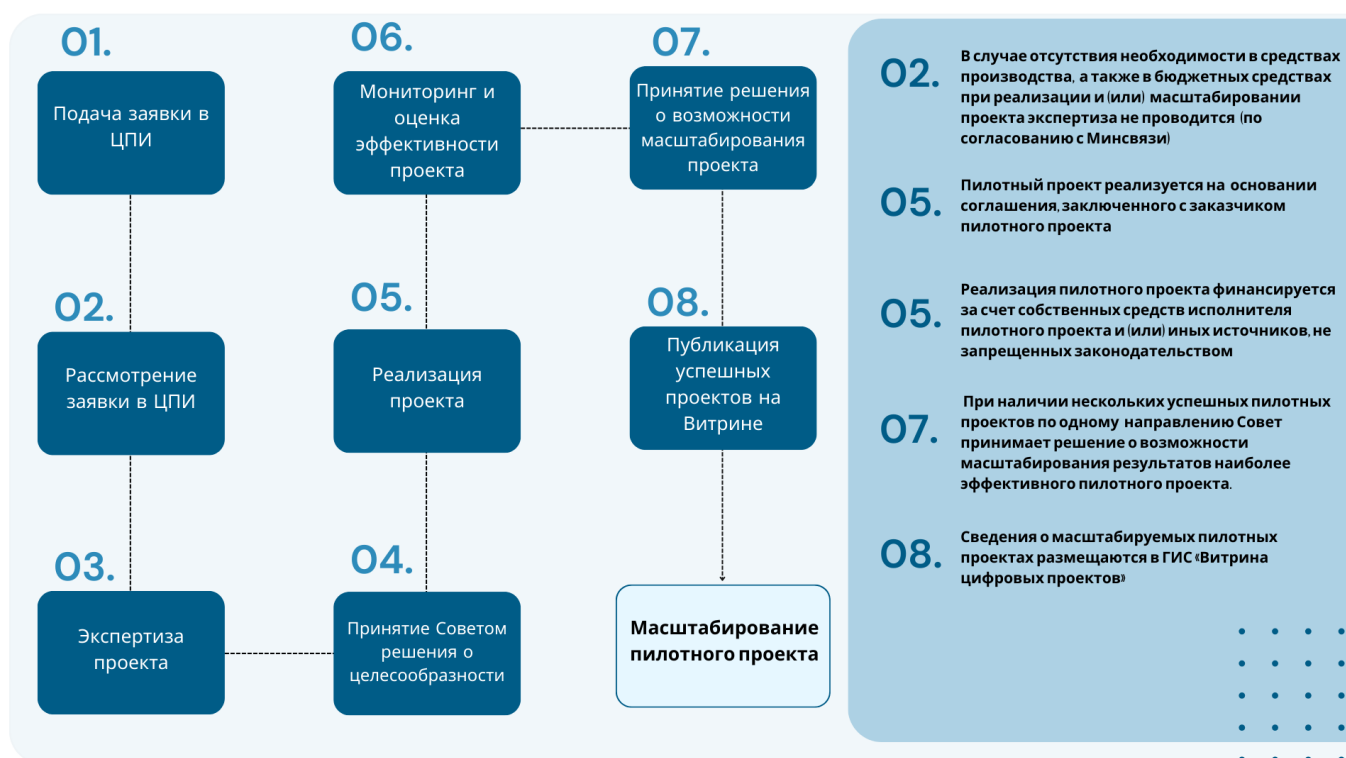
01.
Подача заявки в ЦПИ

02.
Рассмотрение заявки в ЦПИ

03.
Экспертиза проекта

04.
Принятие Советом решения о целесообразности

05.
Реализация проекта

06.
Мониторинг и оценка эффективности проекта

07.
Принятие решения о возможности масштабирования проекта

08.
Публикация успешных проектов на Витрине

Масштабирование пилотного проекта

02. В случае отсутствия необходимости в средствах производства, а также в бюджетных средствах при реализации и (или) масштабировании проекта экспертиза не проводится (по согласованию с Минсвязи)

05. Пилотный проект реализуется на основании соглашения, заключенного с заказчиком пилотного проекта

05. Реализация пилотного проекта финансируется за счет собственных средств исполнителя пилотного проекта и (или) иных источников, не запрещенных законодательством

07. При наличии нескольких успешных пилотных проектов по одному направлению Совет принимает решение о возможности масштабирования результатов наиболее эффективного пилотного проекта.

08. Сведения о масштабируемых пилотных проектах размещаются в ГИС «Витрина цифровых проектов»